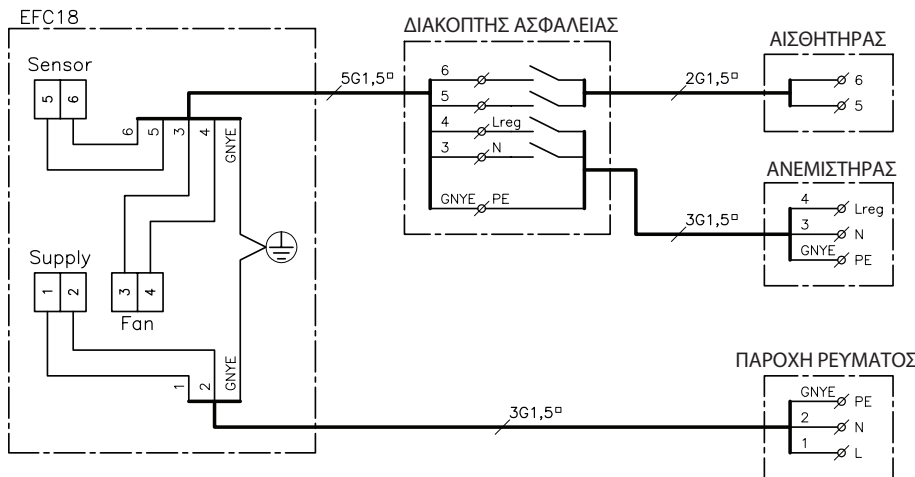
EFC18

Sensor
5 6

6 5 3 4 GNYE

Supply
1 2

3 4
Fan

1 2 GNYE

5G1,5$^{\square}$

ΔΙΑΚΟΠΤΗΣ ΑΣΦΑΛΕΙΑΣ
6
5
4 Lreg
3 N
GNYE PE

2G1,5$^{\square}$

ΑΙΣΘΗΤΗΡΑΣ
6
5

3G1,5$^{\square}$

ΑΝΕΜΙΣΤΗΡΑΣ
4 Lreg
3 N
GNYE PE

3G1,5$^{\square}$

ΠΑΡΟΧΗ ΡΕΥΜΑΤΟΣ
GNYE PE
2 N
1 L